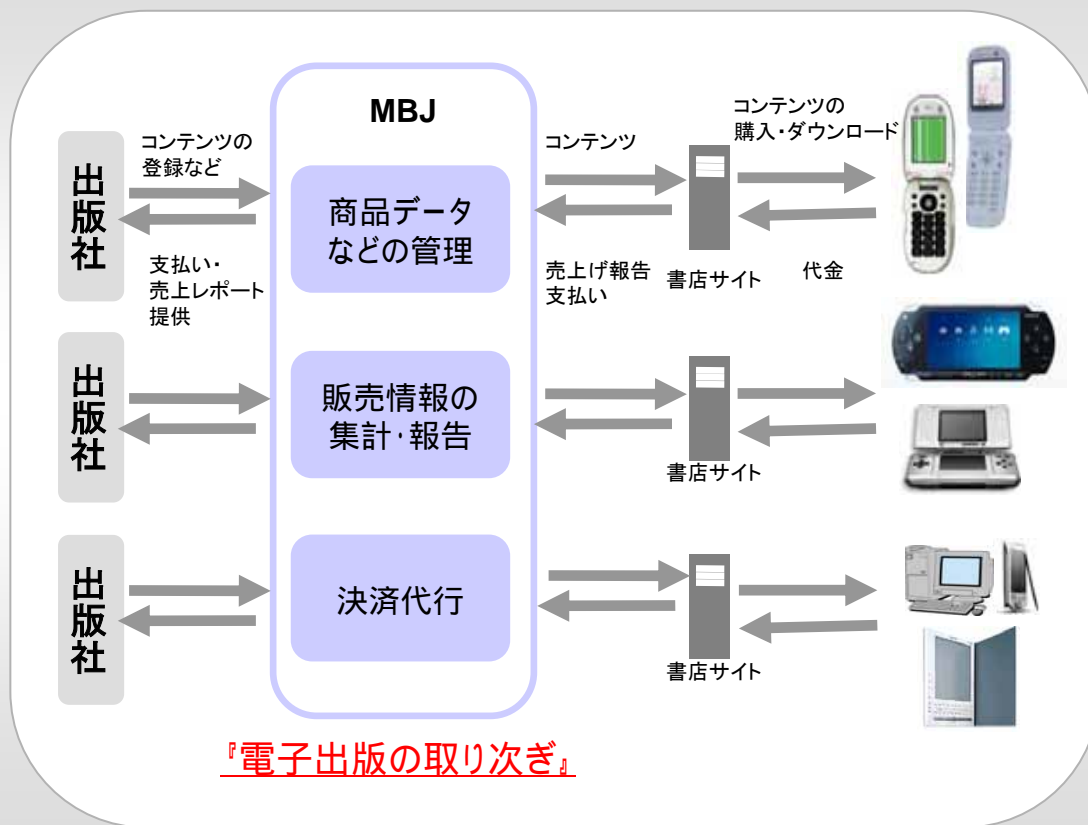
出版社

コンテンツの登録など

支払い・売上レポート提供

MBJ

商品データなどの管理

コンテンツ

売上げ報告支払い

書店サイト

コンテンツの購入・ダウンロード

代金

出版社

販売情報の集計・報告

書店サイト

出版社

決済代行

書店サイト

『電子出版の取り次ぎ』